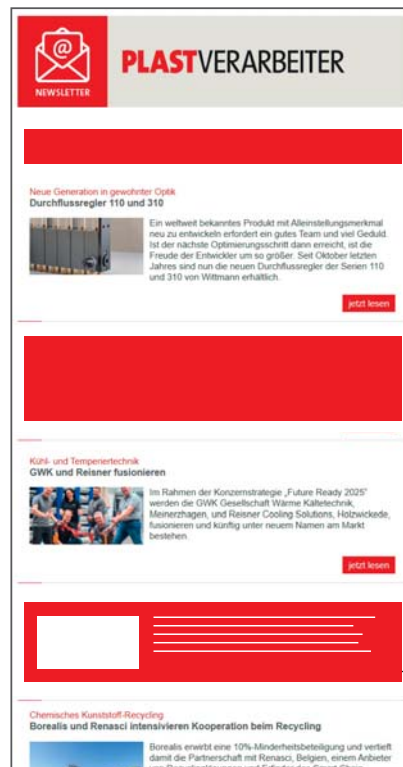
NEWSLETTER

PLASTVERARBEITER

Neue Generation in gewohnter Optik
Durchflussregler 110 und 310

Ein weltweit bekanntes Produkt mit Alleinstellungsmerkmal neu zu entwickeln erfordert ein gutes Team und viel Geduld. Ist der nächste Optimierungsschritt dann erreicht, ist die Freude der Entwickler um so größer. Seit Oktober letzten Jahres sind nun die neuen Durchflussregler der Serien 110 und 310 von Wittmann erhältlich.

jetzt lesen

Kühl- und Temperiertechnik
GWK und Reisner fusionieren

Im Rahmen der Konzernstrategie „Future Ready 2025" werden die GWK Gesellschaft Wärme Kältetechnik, Meinerzhagen, und Reisner Cooling Solutions, Holzwickede, fusionieren und künftig unter neuem Namen am Markt bestehen.

jetzt lesen

Chemisches Kunststoff-Recycling
Borealis und Renasci intensivieren Kooperation beim Recycling

Borealis erwirbt eine 10%-Minderheitsbeteiligung und vertieft damit die Partnerschaft mit Renasci, Belgien, einem Anbieter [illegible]